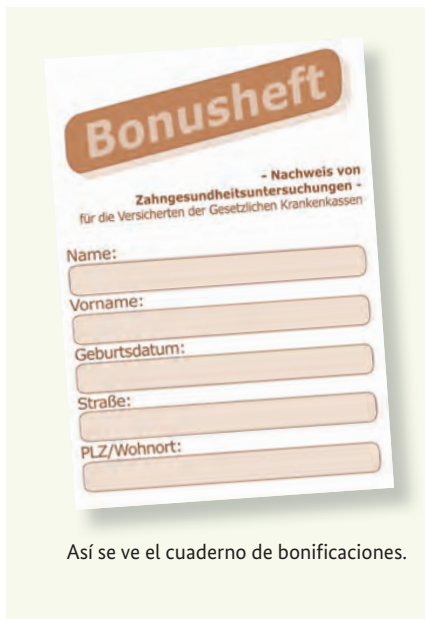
Bonusheft

- Nachweis von Zahngesundheitsuntersuchungen -
für die Versicherten der Gesetzlichen Krankenkassen

Name:

Vorname:

Geburtsdatum:

Straße:

PLZ/Wohnort:

Así se ve el cuaderno de bonificaciones.